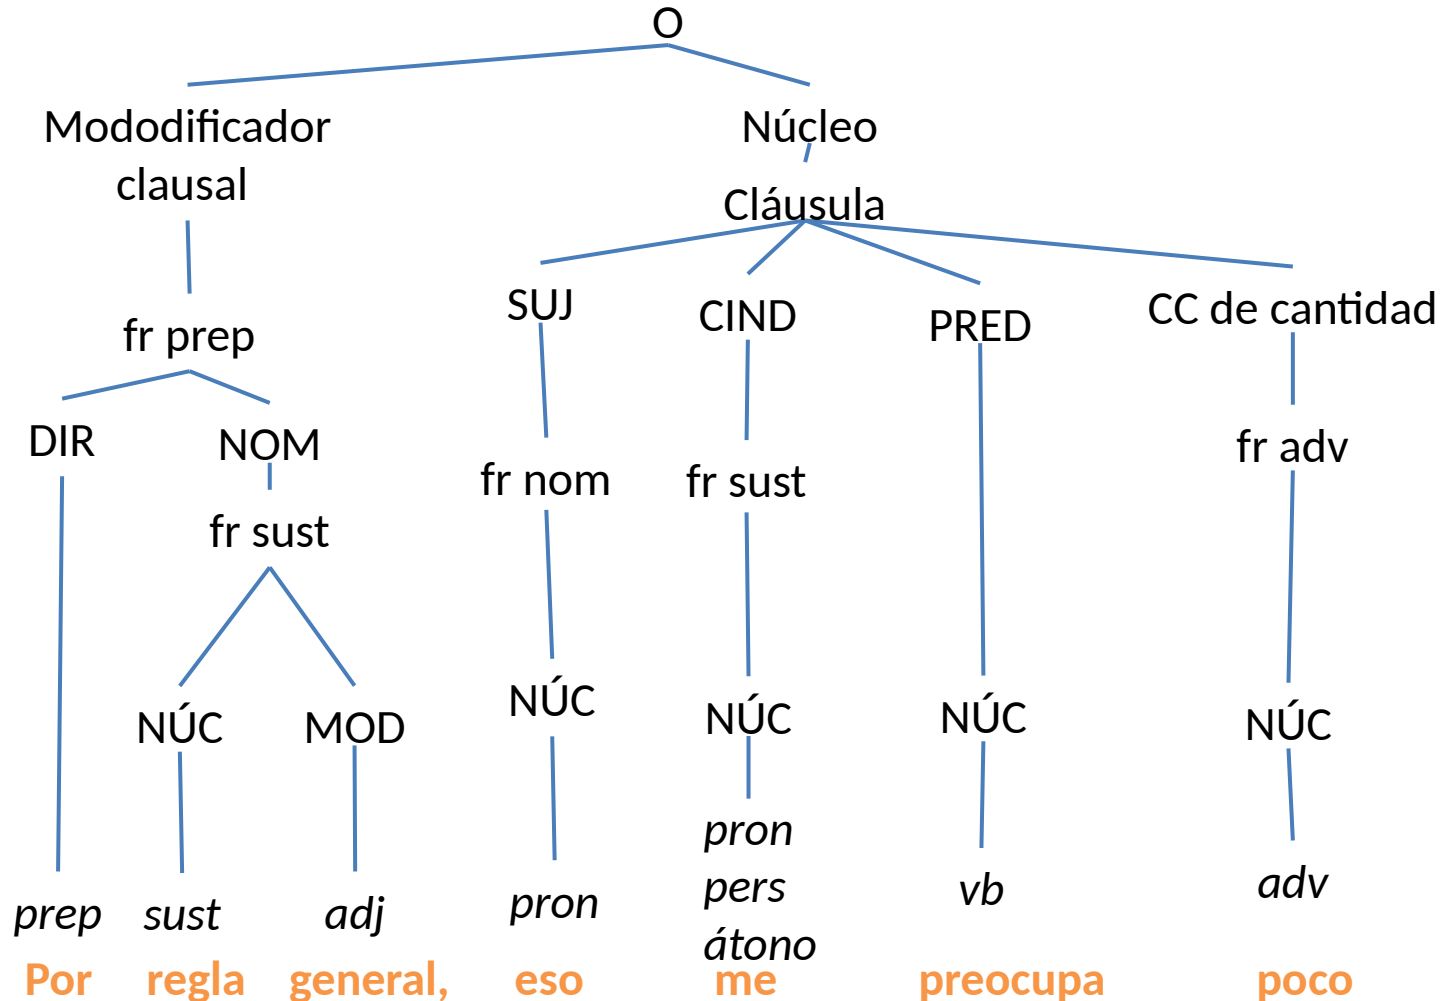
O

Mododificador clausal

Núcleo

Cláusula

fr prep

SUJ

CIND

PRED

CC de cantidad

DIR

NOM

fr nom

fr sust

fr adv

fr sust

NÚC

MOD

NÚC

NÚC

NÚC

NÚC

pron pers átono

prep

sust

adj

pron

vb

adv

Por regla general, eso me preocupa poco